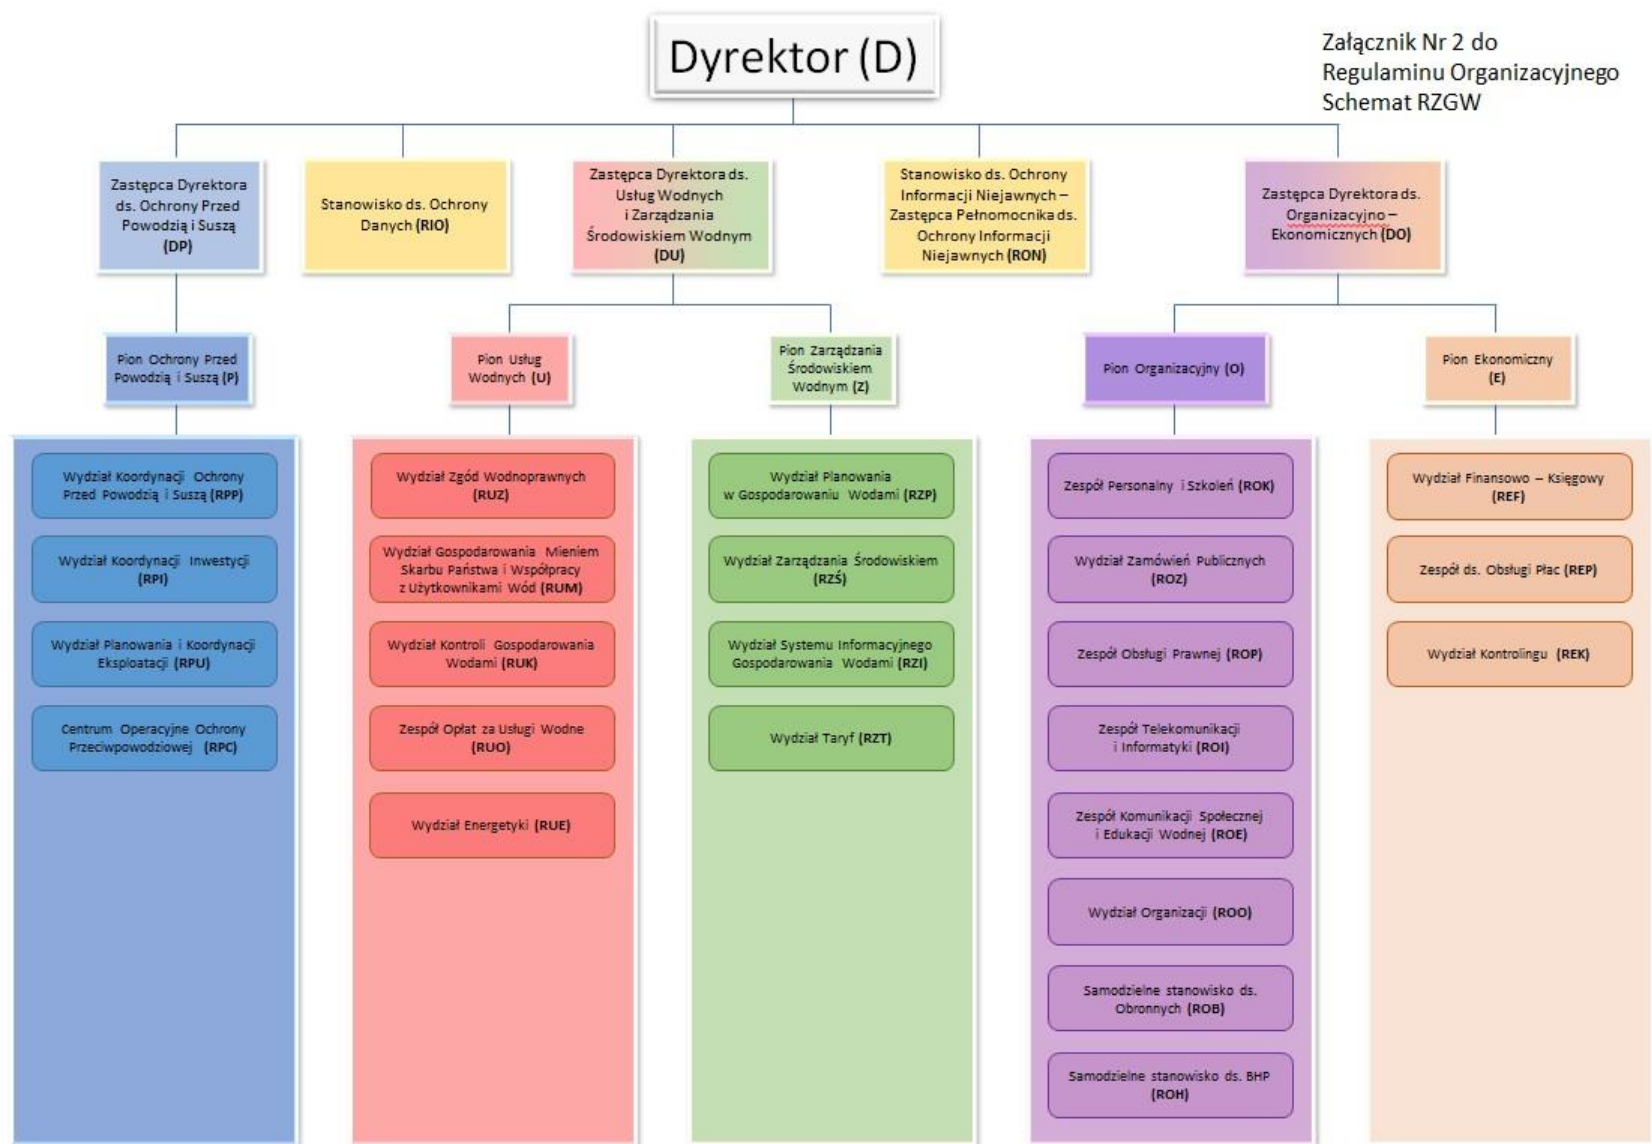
Dyrektor (D)

Załącznik Nr 2 do Regulaminu Organizacyjnego Schemat RZGW

Zastępca Dyrektora ds. Ochrony Przed Powodzią i Suszą (DP)

Stanowisko ds. Ochrony Danych (RIO)

Zastępca Dyrektora ds. Usług Wodnych i Zarządzania Środowiskiem Wodnym (DU)

Stanowisko ds. Ochrony Informacji Niejawnych – Zastępca Pełnomocnika ds. Ochrony Informacji Niejawnych (RON)

Zastępca Dyrektora ds. Organizacyjno – Ekonomicznych (DO)

Pion Ochrony Przed Powodzią i Suszą (P)

Pion Usług Wodnych (U)

Pion Zarządzania Środowiskiem Wodnym (Z)

Pion Organizacyjny (O)

Pion Ekonomiczny (E)

Wydział Koordynacji Ochrony Przed Powodzią i Suszą (RPP)

Wydział Koordynacji Inwestycji (RPI)

Wydział Planowania i Koordynacji Eksploatacji (RPU)

Centrum Operacyjne Ochrony Przeciwpowodziowej (RPC)

Wydział Zgód Wodnoprawnych (RUZ)

Wydział Gospodarowania Mieniem Skarbu Państwa i Współpracy z Użytkownikami Wód (RUM)

Wydział Kontroli Gospodarowania Wodami (RUK)

Zespół Opłat za Usługi Wodne (RUO)

Wydział Energetyki (RUE)

Wydział Planowania w Gospodarowaniu Wodami (RZP)

Wydział Zarządzania Środowiskiem (RZŚ)

Wydział Systemu Informacyjnego Gospodarowania Wodami (RZI)

Wydział Taryf (RZT)

Zespół Personalny i Szkoleń (ROK)

Wydział Zamówień Publicznych (ROZ)

Zespół Obsługi Prawnej (ROP)

Zespół Telekomunikacji i Informatyki (ROI)

Zespół Komunikacji Społecznej i Edukacji Wodnej (ROE)

Wydział Organizacji (ROO)

Samodzielne stanowisko ds. Obronnych (ROB)

Samodzielne stanowisko ds. BHP (ROH)

Wydział Finansowo – Księgowy (REF)

Zespół ds. Obsługi Płac (REP)

Wydział Kontrolingu (REK)